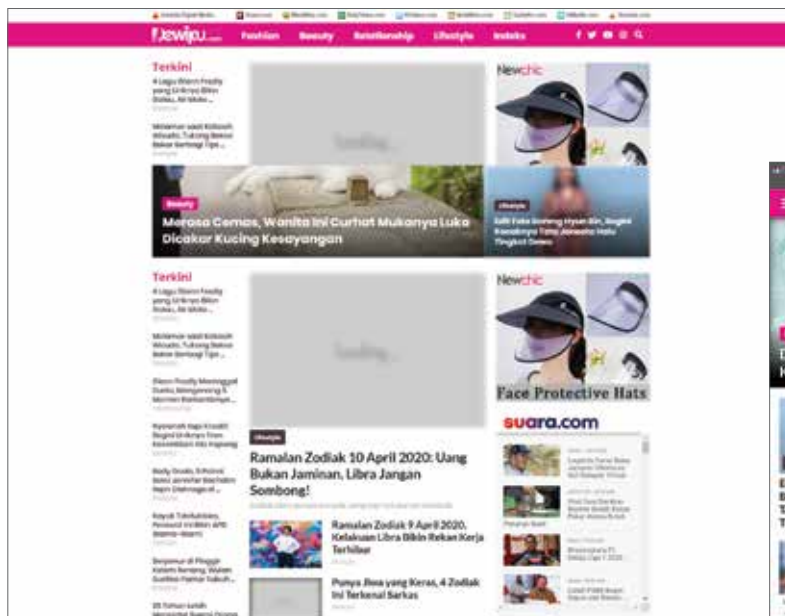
Dewiku.com Fashion Beauty Relationship Lifestyle Indeks

Terkini

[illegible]

Newchic

Beauty

Merasa Cemas, Wanita Ini Curhat Mukanya Luka Dicakar Kucing Kesayangan

Lifestyle

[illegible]

Terkini

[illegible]

loading...

Newchic

Face Protective Hats

suara.com

Lifestyle

Ramalan Zodiak 10 April 2020: Uang Bukan Jaminan, Libra Jangan Sombong!

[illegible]

Ramalan Zodiak 9 April 2020, Kelakuan Libra Bikin Rekan Kerja Terhibur

Punya Jiwa yang Keras, 4 Zodiak Ini Terkenal Sarkas